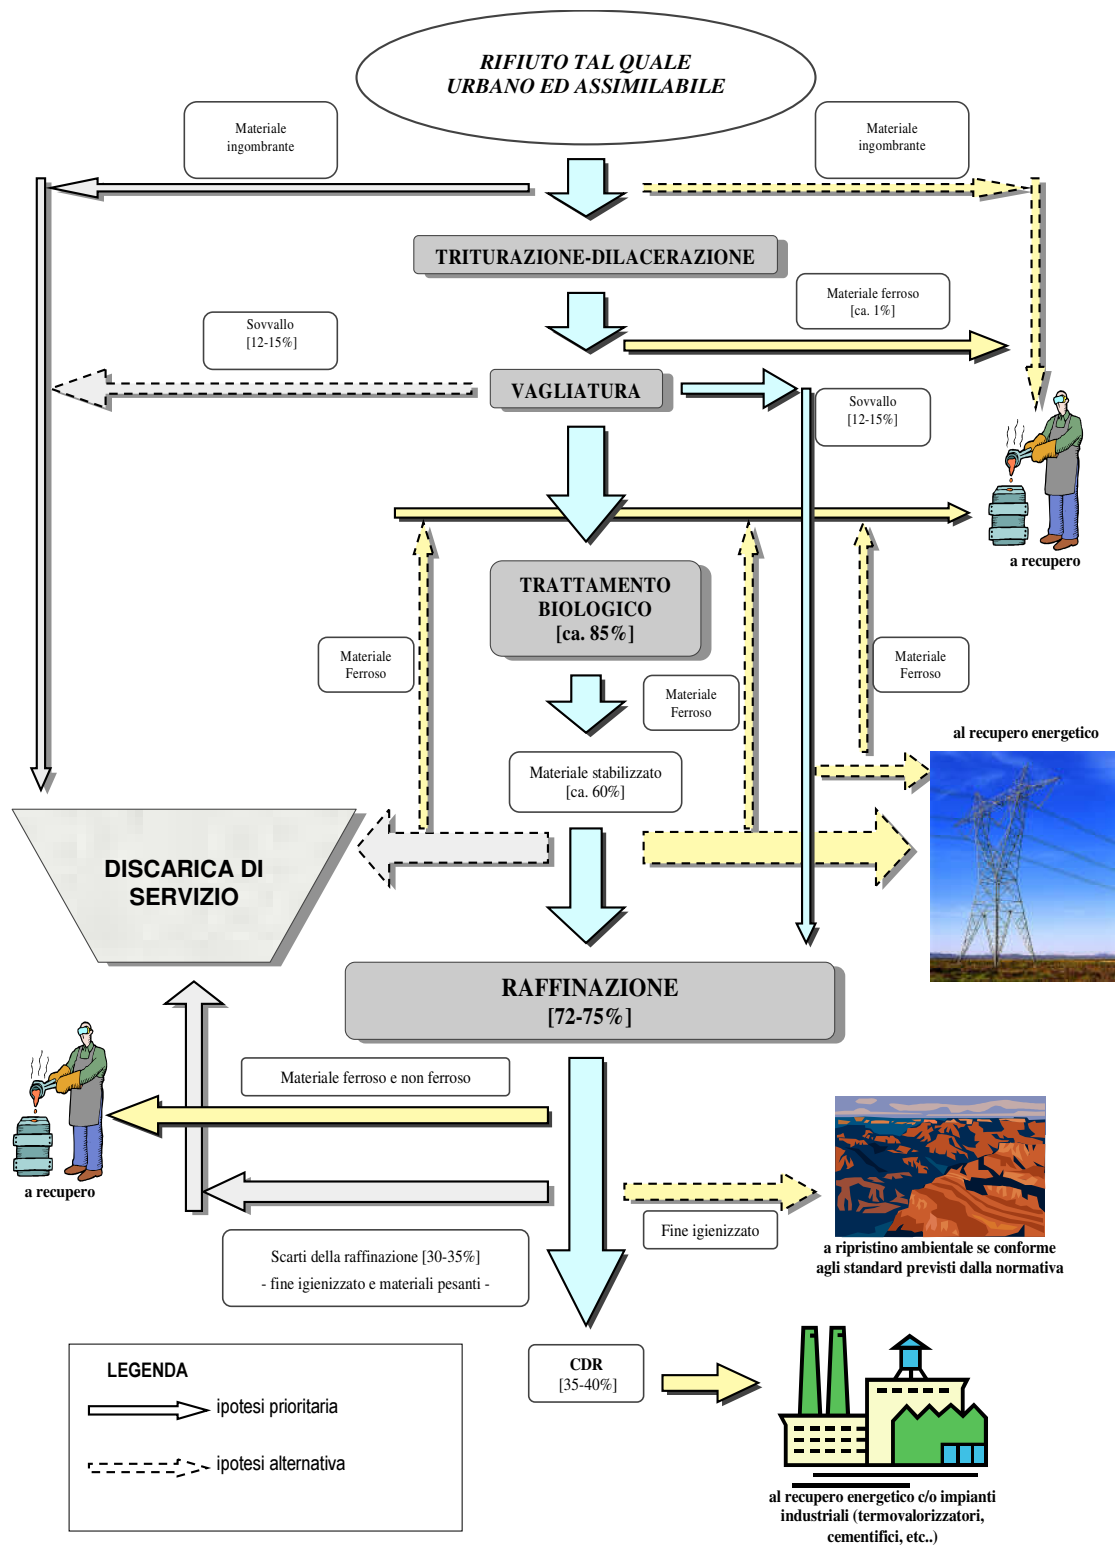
RIFIUTO TAL QUALE
URBANO ED ASSIMILABILE

Materiale ingombrante

Materiale ingombrante

TRITURAZIONE-DILACERAZIONE

Materiale ferroso [ca. 1%]

Sovvallo [12-15%]

VAGLIATURA

Sovvallo [12-15%]

a recupero

TRATTAMENTO BIOLOGICO [ca. 85%]

Materiale Ferroso

Materiale Ferroso

Materiale Ferroso

al recupero energetico

Materiale stabilizzato [ca. 60%]

DISCARICA DI SERVIZIO

RAFFINAZIONE [72-75%]

Materiale ferroso e non ferroso

a recupero

Fine igienizzato

a ripristino ambientale se conforme agli standard previsti dalla normativa

Scarti della raffinazione [30-35%]
- fine igienizzato e materiali pesanti -

CDR [35-40%]

LEGENDA
ipotesi prioritaria
ipotesi alternativa

al recupero energetico c/o impianti industriali (termovalorizzatori, cementifici, etc..)